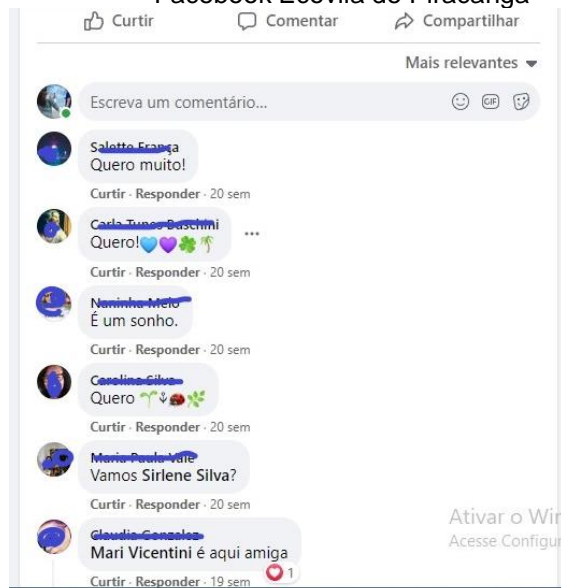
Facebook Ecovila do Piracanga

Curtir Comentar Compartilhar

Mais relevantes

Escreva um comentário...

Salette França
Quero muito!
Curtir · Responder · 20 sem

Carla Tunes Baschini
Quero!💙💜🍀🌴
Curtir · Responder · 20 sem

Naninha Melo
É um sonho.
Curtir · Responder · 20 sem

Carolina Silva
Quero 🌱🌱🐞🌿
Curtir · Responder · 20 sem

Maria Paula Valle
Vamos Sirlene Silva?
Curtir · Responder · 20 sem

Claudia Gonzalez
Mari Vicentini é aqui amiga
Curtir · Responder · 19 sem 1

Ativar o Wi
Acesse Configu